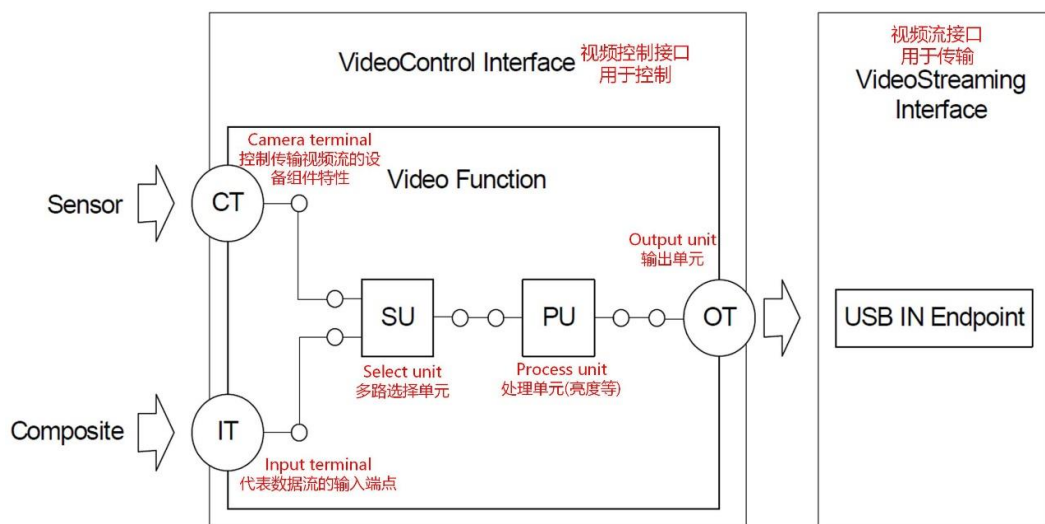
VideoControl Interface 视频控制接口 用于控制

视频流接口 用于传输

VideoStreaming Interface

Camera terminal 控制传输视频流的设备组件特性

Video Function

Sensor

CT

Output unit 输出单元

SU

PU

OT

USB IN Endpoint

Select unit 多路选择单元

Process unit 处理单元(亮度等)

Composite

IT

Input terminal 代表数据流的输入端点